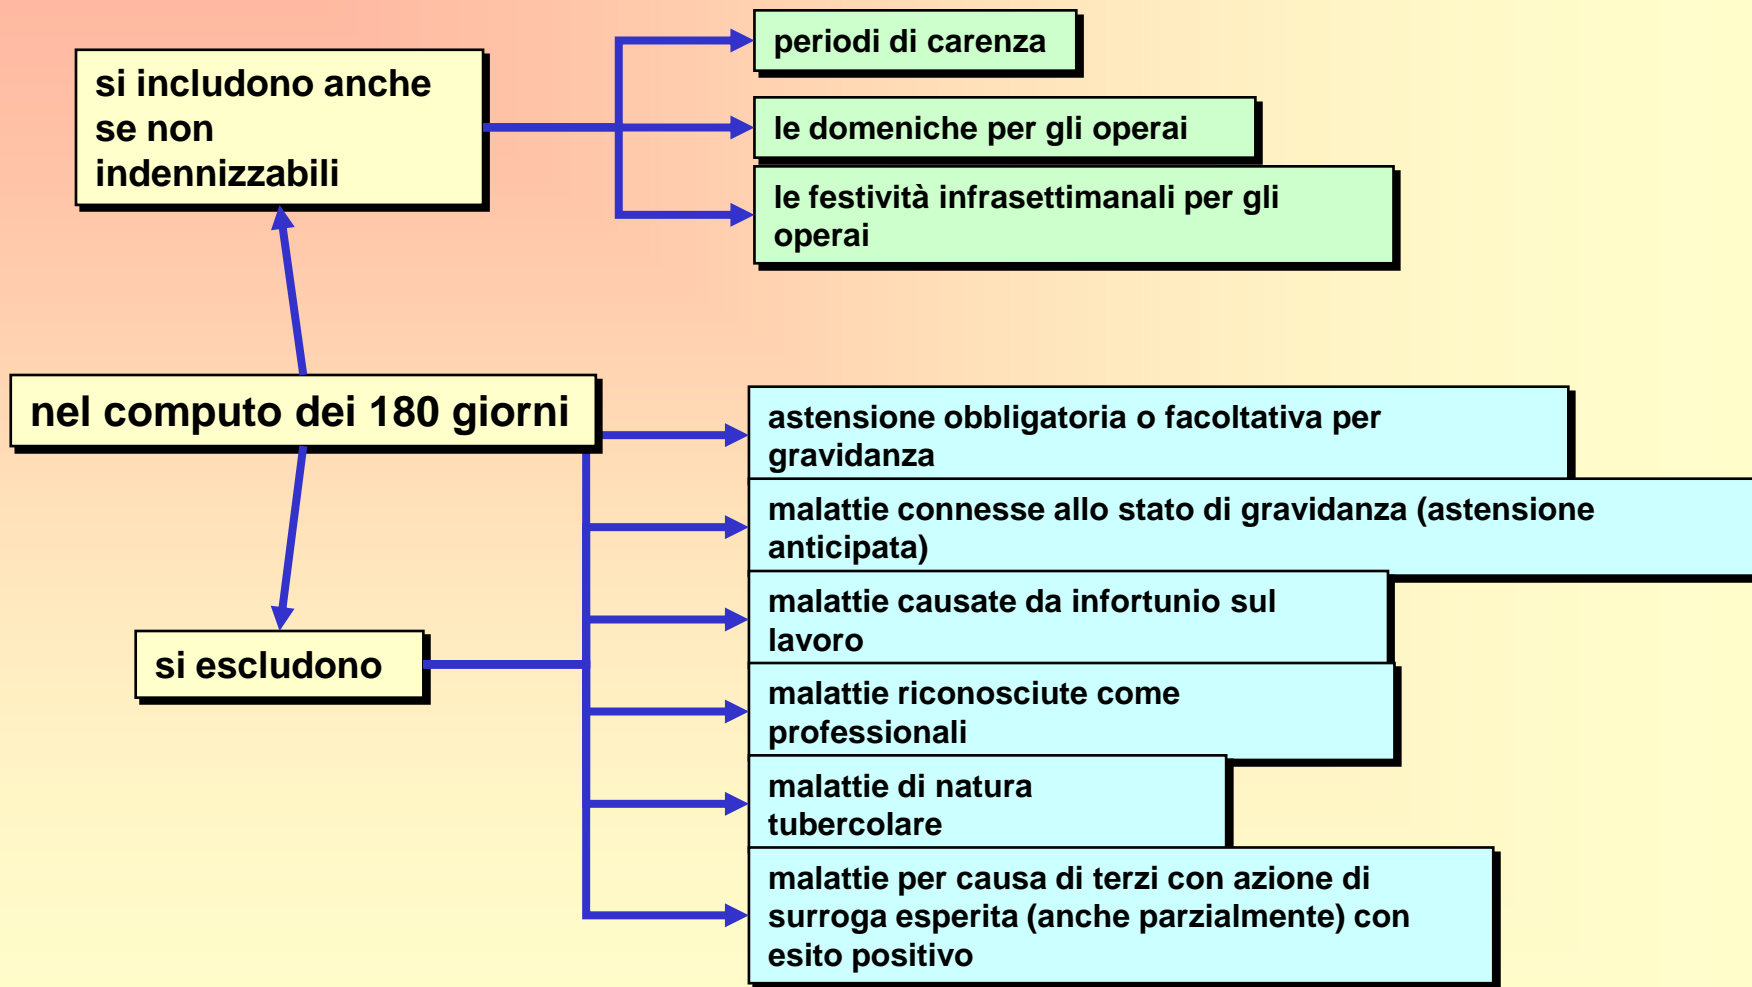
si includono anche se non indennizzabili

periodi di carenza

le domeniche per gli operai

le festività infrasettimanali per gli operai

nel computo dei 180 giorni

si escludono

astensione obbligatoria o facoltativa per gravidanza

malattie connesse allo stato di gravidanza (astensione anticipata)

malattie causate da infortunio sul lavoro

malattie riconosciute come professionali

malattie di natura tubercolare

malattie per causa di terzi con azione di surroga esperita (anche parzialmente) con esito positivo